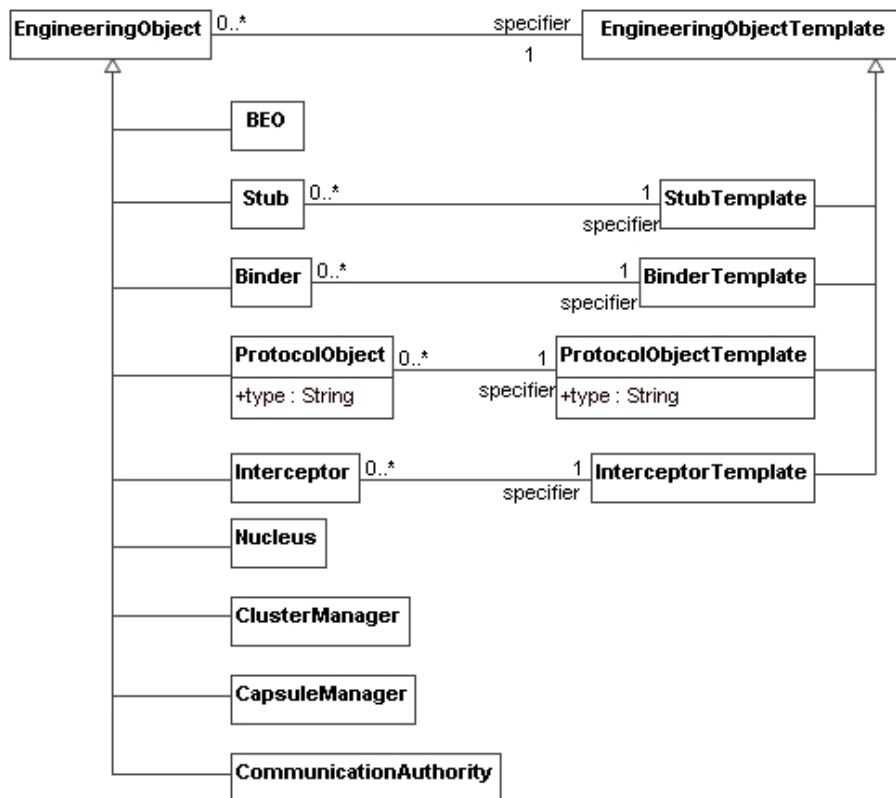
EngineeringObject 0..* specifier 1 EngineeringObjectTemplate

BEO

Stub 0..* 1 specifier StubTemplate

Binder 0..* 1 specifier BinderTemplate

ProtocolObject
+type : String
0..* 1 specifier
ProtocolObjectTemplate
+type : String

Interceptor 0..* 1 specifier InterceptorTemplate

Nucleus

ClusterManager

CapsuleManager

CommunicationAuthority